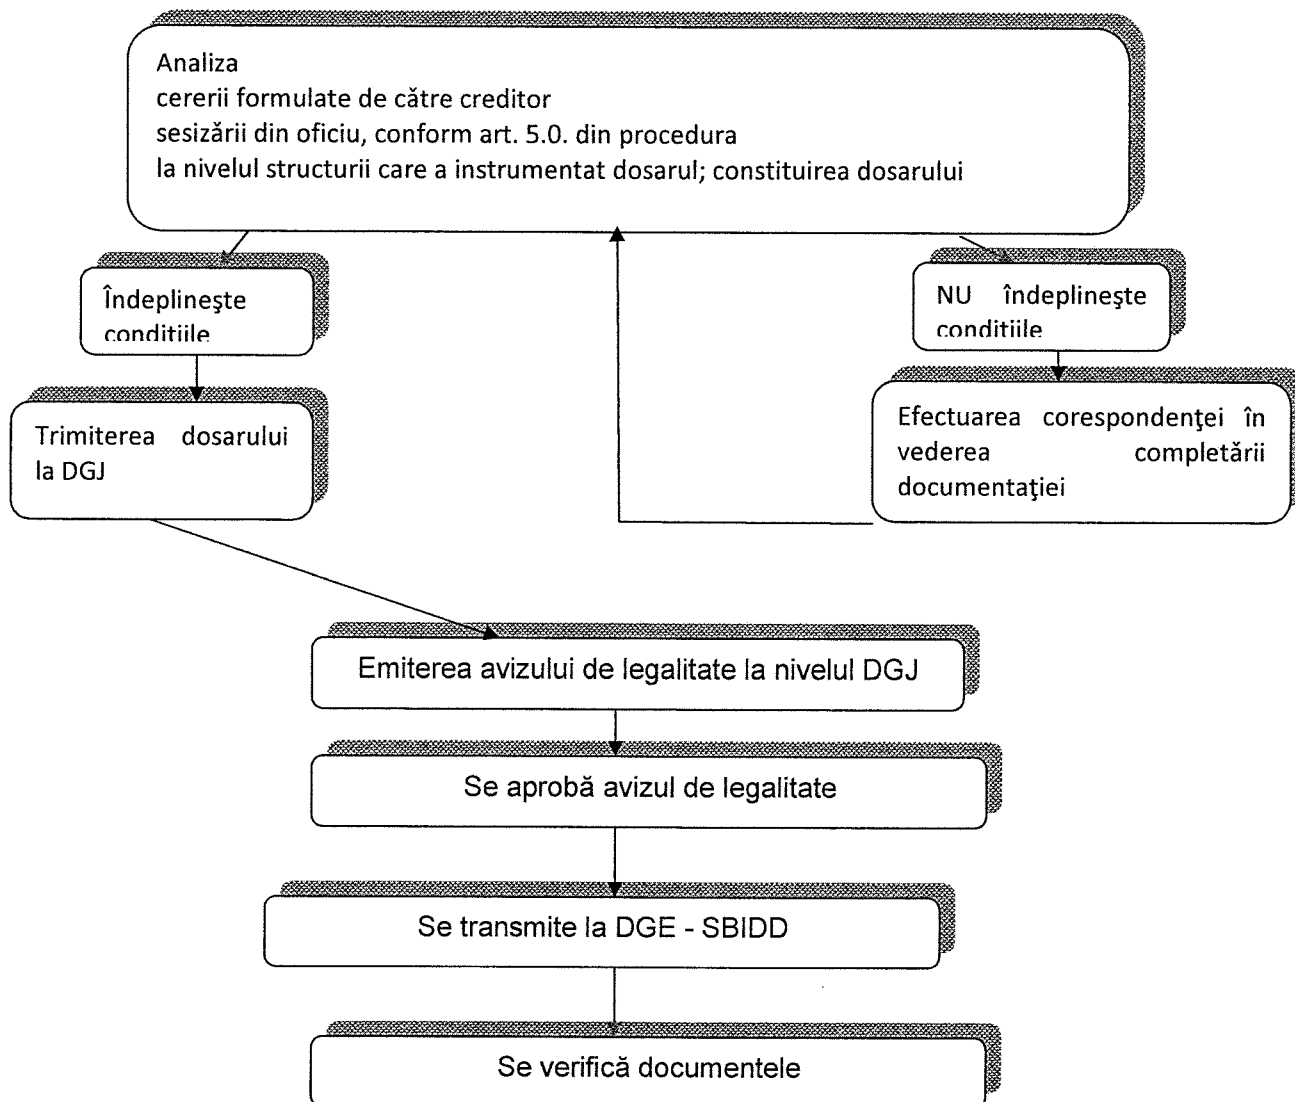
Analiza
cererii formulate de către creditor
sesizării din oficiu, conform art. 5.0. din procedura
la nivelul structurii care a instrumentat dosarul; constituirea dosarului

Îndeplineşte conditiile

NU îndeplineşte conditiile

Trimiterea dosarului la DGJ

Efectuarea corespondenţei în vederea completării documentaţiei

Emiterea avizului de legalitate la nivelul DGJ

Se aprobă avizul de legalitate

Se transmite la DGE - SBIDD

Se verifică documentele